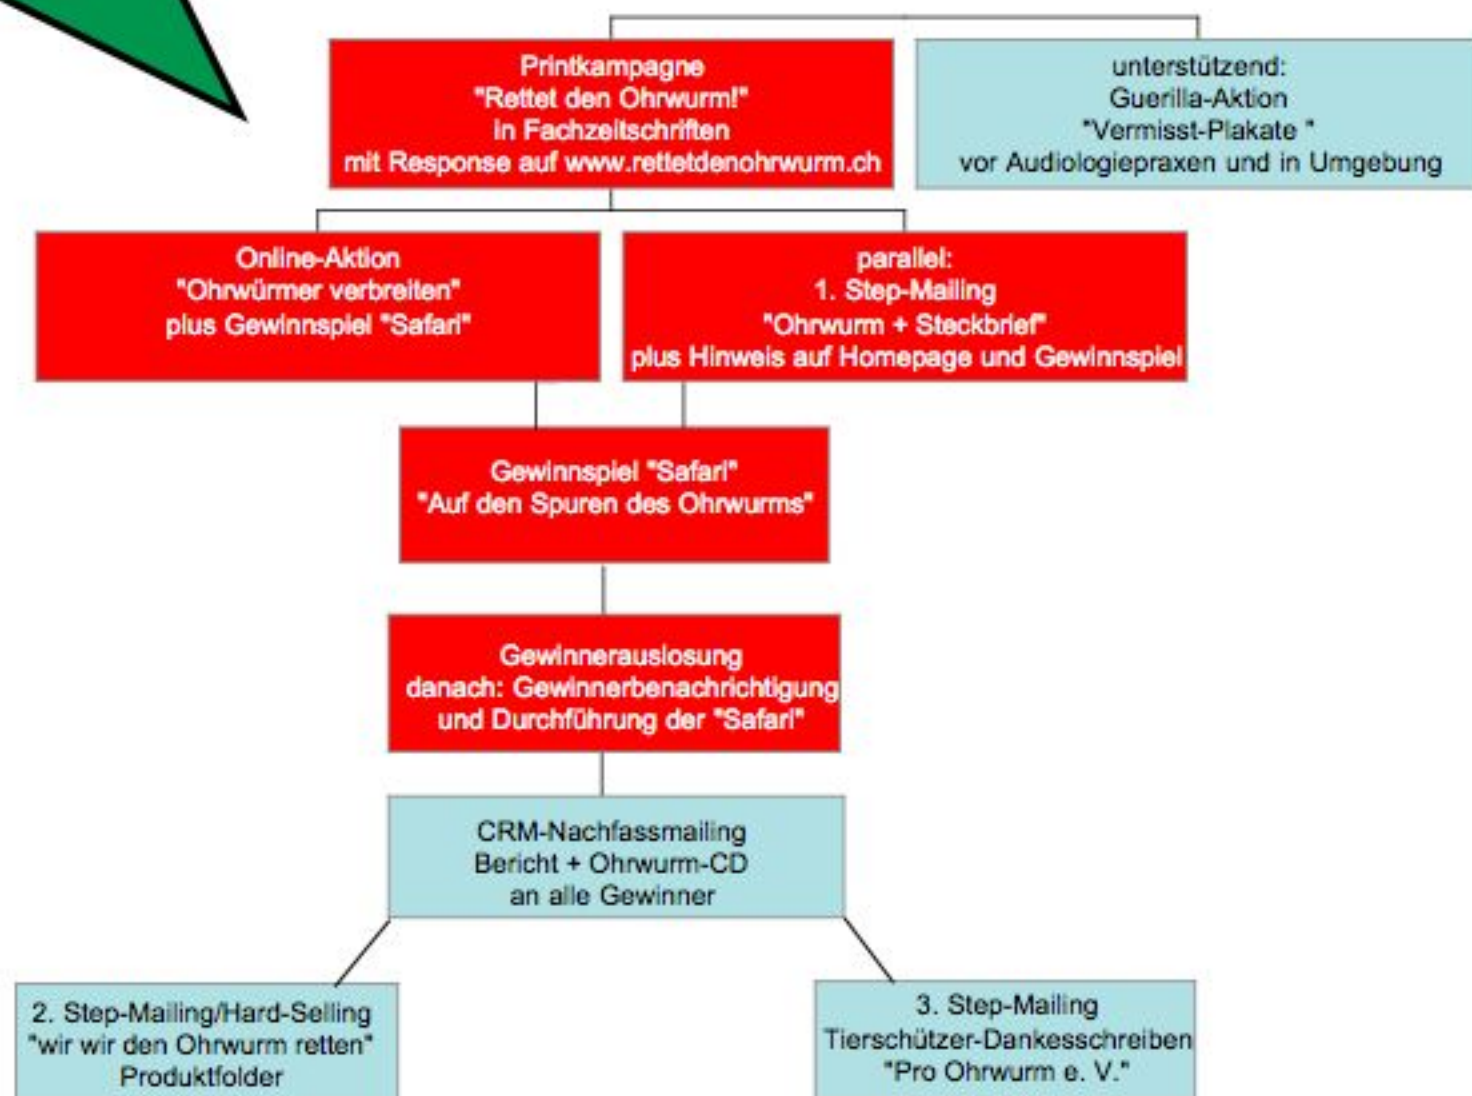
Printkampagne
"Rettet den Ohrwurm!"
in Fachzeitschriften
mit Response auf www.rettetdenohrwurm.ch

unterstützend:
Guerilla-Aktion
"Vermisst-Plakate "
vor Audiologiepraxen und in Umgebung

Online-Aktion
"Ohrwürmer verbreiten"
plus Gewinnspiel "Safari"

parallel:
1. Step-Mailing
"Ohrwurm + Steckbrief"
plus Hinweis auf Homepage und Gewinnspiel

Gewinnspiel "Safari"
"Auf den Spuren des Ohrwurms"

Gewinnerauslosung
danach: Gewinnerbenachrichtigung
und Durchführung der "Safari"

CRM-Nachfassmailing
Bericht + Ohrwurm-CD
an alle Gewinner

2. Step-Mailing/Hard-Selling
"wir wir den Ohrwurm retten"
Produktfolder

3. Step-Mailing
Tierschützer-Dankesschreiben
"Pro Ohrwurm e. V."